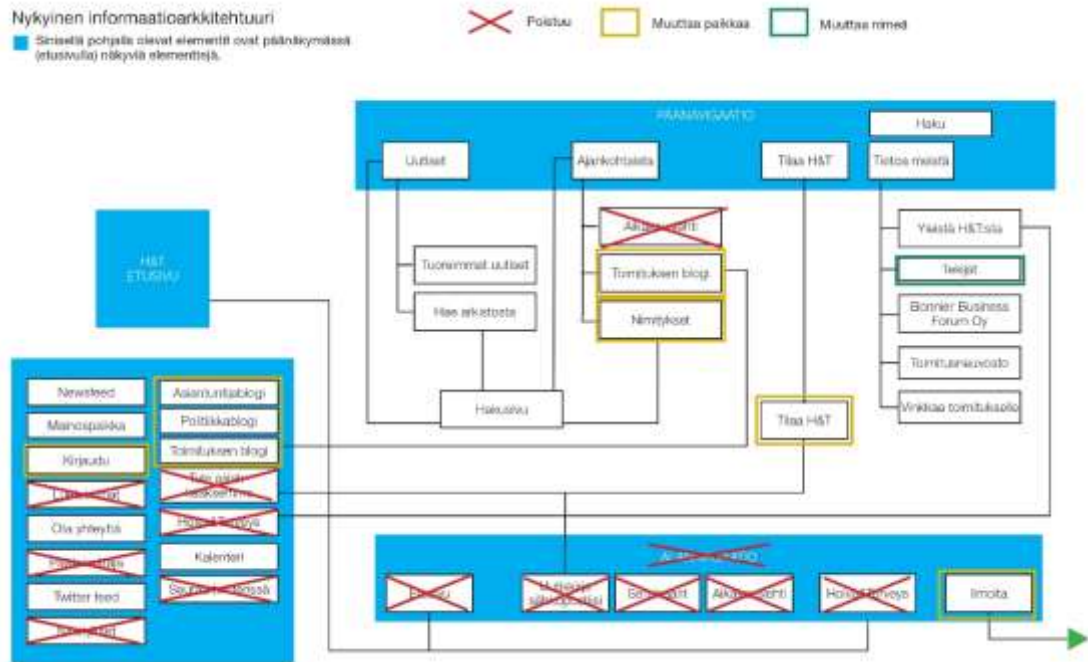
Nykyinen informaatioarkkitehtuuri

Sinisellä pohjalla olevat elementit ovat päänäkymässä (etusivulla) näkyviä elementtejä.

Poistuu

Muuttaa paikkaa

Muuttaa nimeä

PÄÄNAVIGAATIO

Haku

Uutiset

Ajankohtaista

Tilaa H&T

Tietoa meistä

H&T ETUSIVU

Aika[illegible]ehti

Tuoreimmat uutiset

Toimituksen blogi

Yleistä H&T:stä

Tekijät

Hae arkistosta

Nimitykset

Bonnier Business Forum Oy

Toimitusneuvosto

Hakusivu

Tilaa H&T

Vinkkaa toimitukselle

Newsfeed

Asiantuntijablogi

Mainospaikka

Politiikkablogi

Toimituksen blogi

Kirjaudu

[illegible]

Ota yhteyttä

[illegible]

Hoi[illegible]

Kalenteri

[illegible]

Twitter feed

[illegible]

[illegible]

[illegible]

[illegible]

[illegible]

Aika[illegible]ehti

Hoi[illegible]

Ilmoita